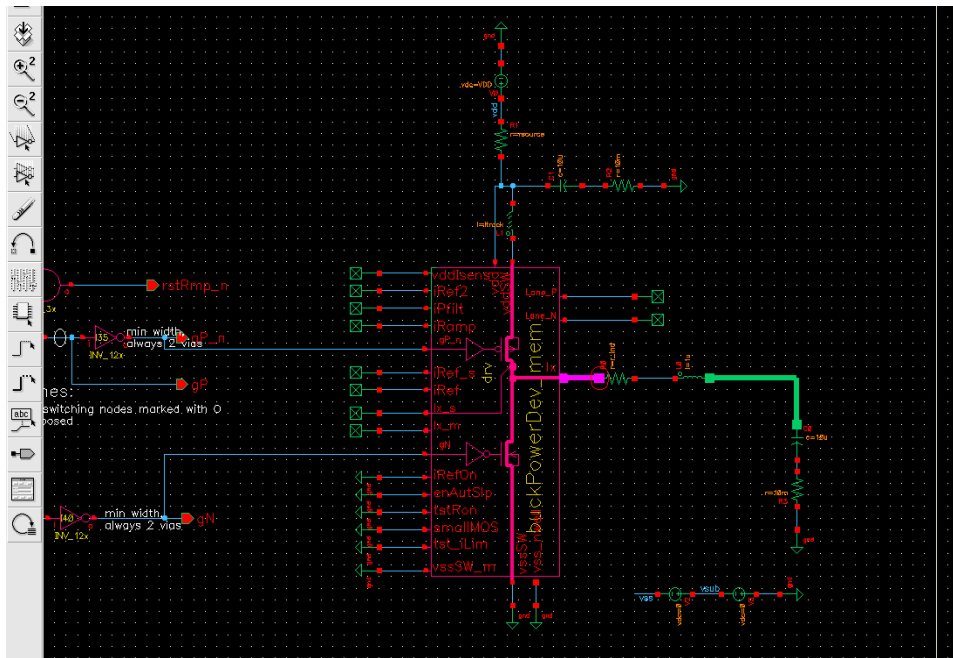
gnd
vdc=VDD
r=rsource
C=10u
r=10m
gnd
l=ltrack
rstRmp_m
13x
vddSense
iRef2
iPklt
iRamp
Lsns_P
Lsns_N
35
INV_12x
min width
always 2 vias
gP_n
gP_n
drv
mem
lx
r=Lind
gP
nes:
switching nodes marked with O
posed
iRef_s
iRef
lx_s
lx_m
gN
buckPowerDev
C=10u
r=30m
gnd
iRefOn
enAutSlp
tstRon
smallMOS
tst_iLim
vssSW_m
vssSW
vss_n
40
INV_12x
min width
always 2 vias
gN
gnd
gnd
vss
vsub